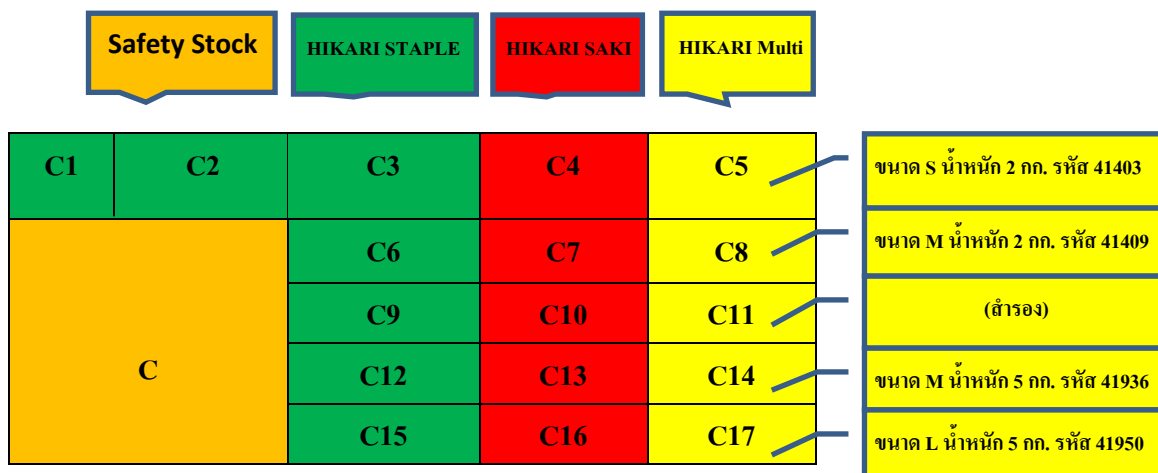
Safety Stock
HIKARI STAPLE
HIKARI SAKI
HIKARI Multi

| C1 | C2 | C3 | C4 | C5 |
|---|---|---|---|---|
| C | | C6 | C7 | C8 |
| | | C9 | C10 | C11 |
| | | C12 | C13 | C14 |
| | | C15 | C16 | C17 |

ขนาด S น้ำหนัก 2 กก. รหัส 41403
ขนาด M น้ำหนัก 2 กก. รหัส 41409
(สำรอง)
ขนาด M น้ำหนัก 5 กก. รหัส 41936
ขนาด L น้ำหนัก 5 กก. รหัส 41950